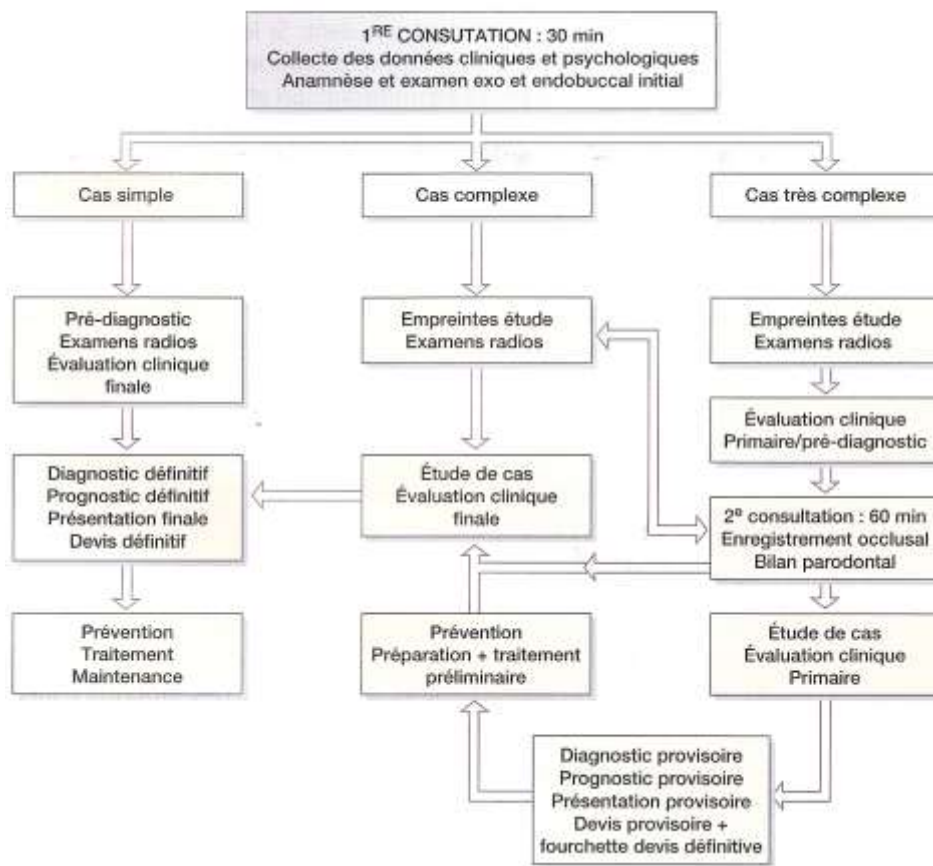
1$^{RE}$ CONSUTATION : 30 min
Collecte des données cliniques et psychologiques
Anamnèse et examen exo et endobuccal initial

Cas simple

Cas complexe

Cas très complexe

Pré-diagnostic
Examens radios
Évaluation clinique finale

Empreintes étude
Examens radios

Empreintes étude
Examens radios

Évaluation clinique
Primaire/pré-diagnostic

Diagnostic définitif
Prognostic définitif
Présentation finale
Devis définitif

Étude de cas
Évaluation clinique finale

2$^{e}$ consultation : 60 min
Enregistrement occlusal
Bilan parodontal

Prévention
Traitement
Maintenance

Prévention
Préparation + traitement préliminaire

Étude de cas
Évaluation clinique
Primaire

Diagnostic provisoire
Prognostic provisoire
Présentation provisoire
Devis provisoire +
fourchette devis définitive